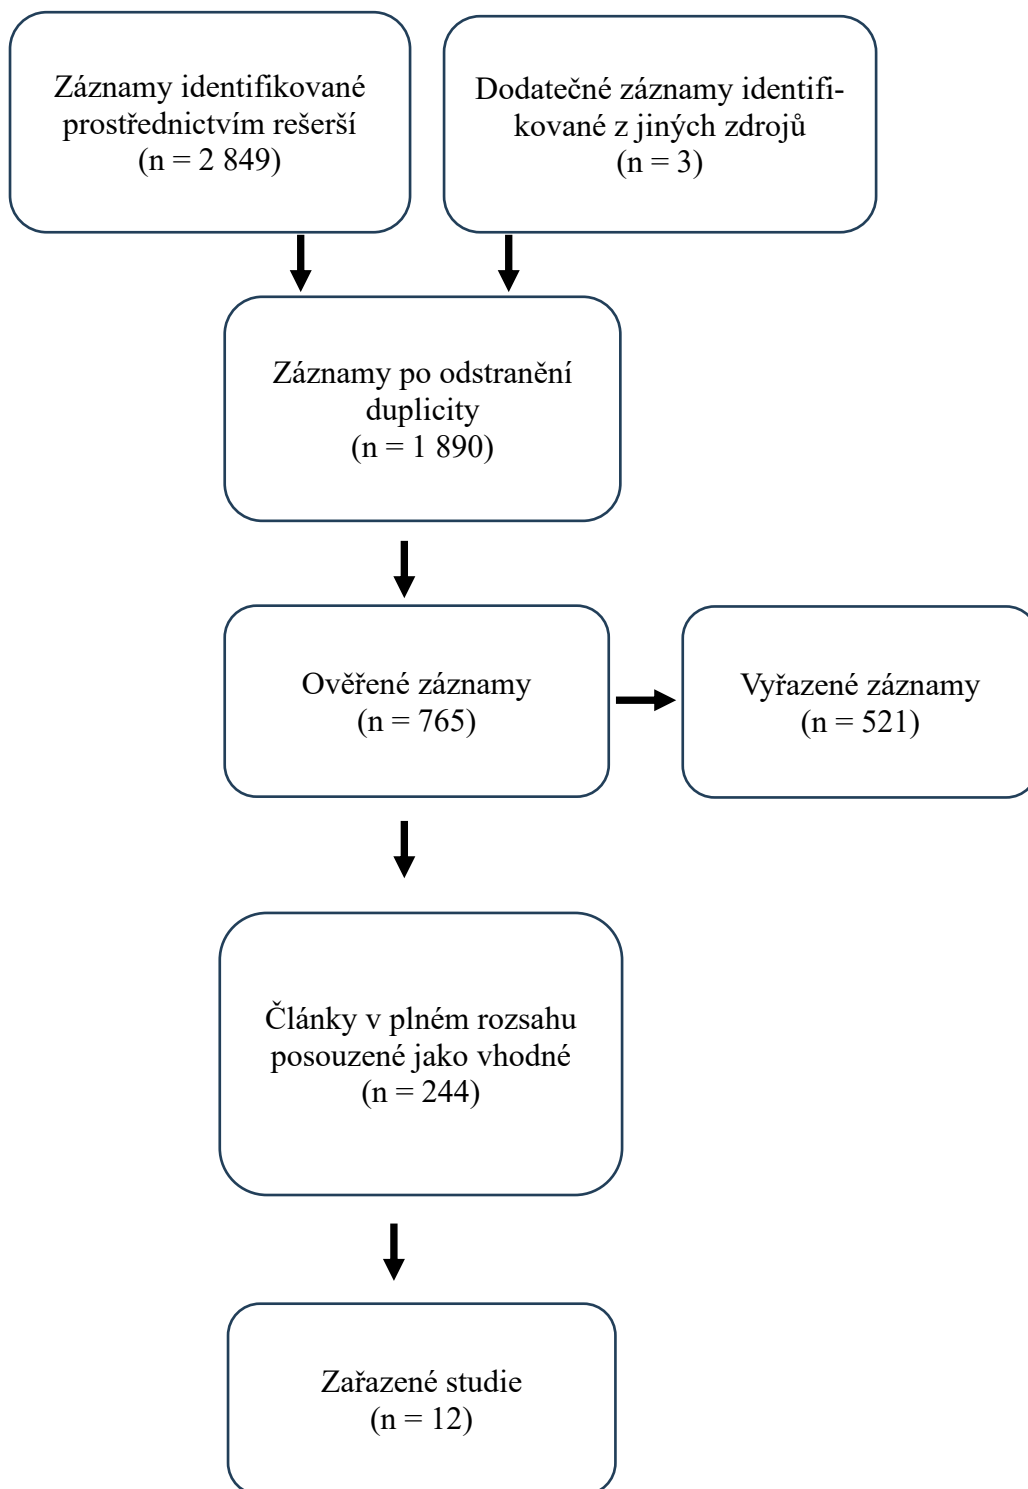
Záznamy identifikované prostřednictvím rešerší
(n = 2 849)

Dodatečné záznamy identifikované z jiných zdrojů
(n = 3)

Záznamy po odstranění duplicity
(n = 1 890)

Ověřené záznamy
(n = 765)

Vyřazené záznamy
(n = 521)

Články v plném rozsahu posouzené jako vhodné
(n = 244)

Zařazené studie
(n = 12)